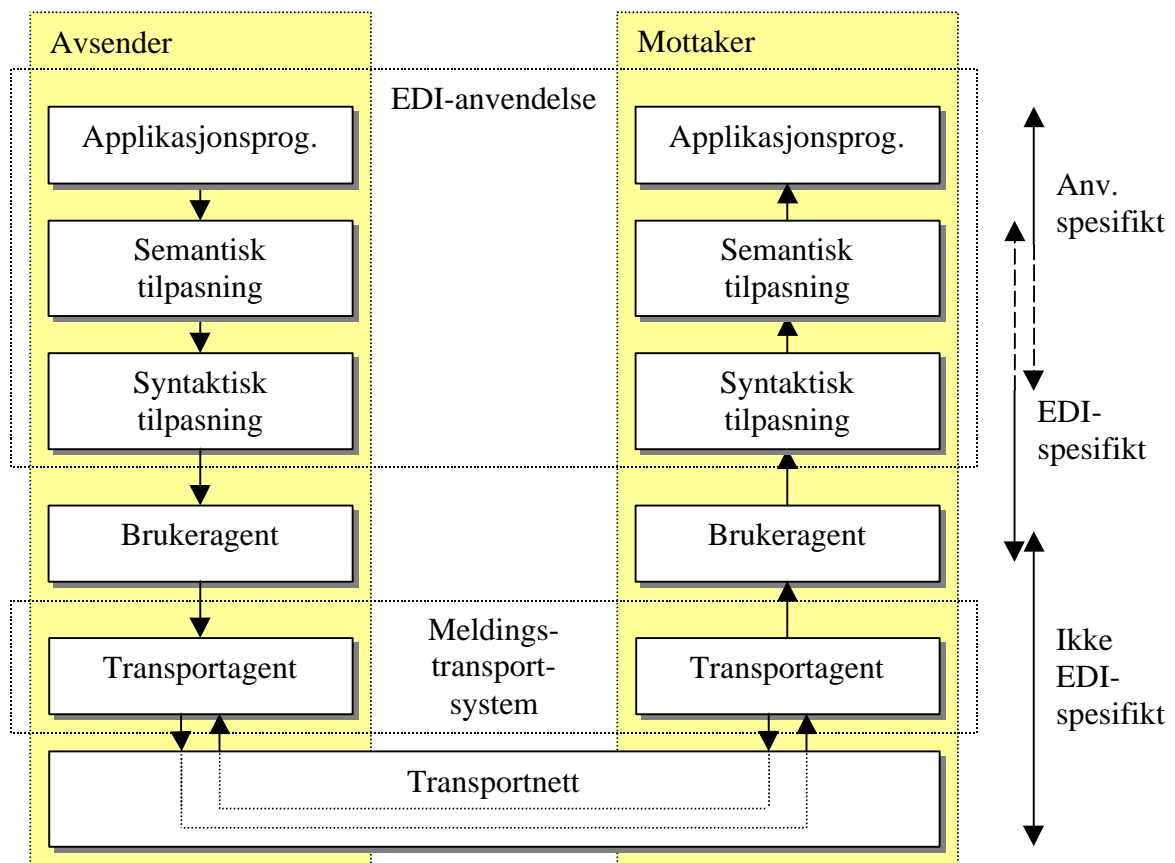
Avsender

Mottaker

EDI-anvendelse

Applikasjonsprog.

Applikasjonsprog.

Anv. spesifikt

Semantisk tilpasning

Semantisk tilpasning

Syntaktisk tilpasning

Syntaktisk tilpasning

EDI-spesifikt

Brukeragent

Brukeragent

Meldings-transport-system

Transportagent

Transportagent

Ikke EDI-spesifikt

Transportnett